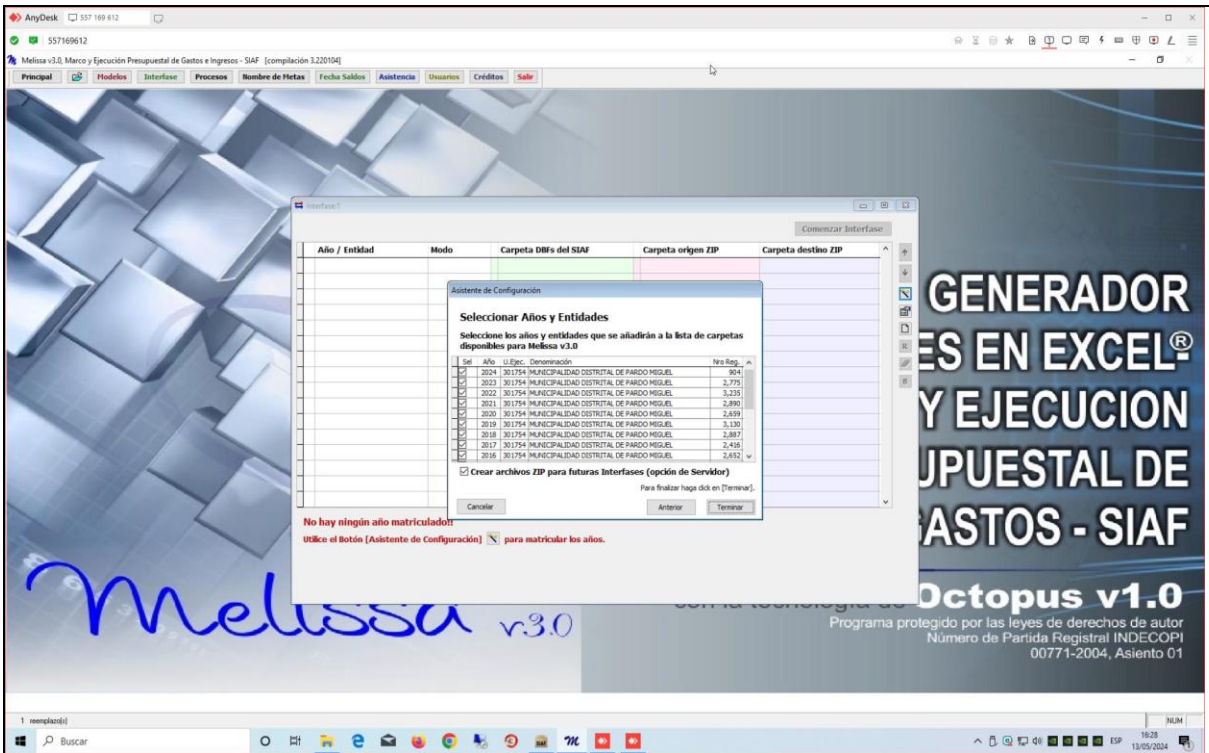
AnyDesk 557 169 612

557169612

Melissa v3.0, Marco y Ejecución Presupuestal de Gastos e Ingresos - SIAF [compilación 3.220104]

Principal | Modelos | Interfase | Procesos | Nombre de Metas | Fecha Saldos | Asistencia | Usuarios | Créditos | Salir

Interfase 1

Comenzar Interfase

| Año / Entidad | Modo | Carpeta DBFs del SIAF | Carpeta origen ZIP | Carpeta destino ZIP |
|---|---|---|---|---|

Asistente de Configuración

Seleccionar Años y Entidades

Seleccione los años y entidades que se añadirán a la lista de carpetas disponibles para Melissa v3.0

| Sel | Año | U.Ejec. | Denominación | Nro Reg. |
|---|---|---|---|---|
| ☑ | 2024 | 301754 | MUNICIPALIDAD DISTRITAL DE PARDO MIGUEL | 904 |
| ☑ | 2023 | 301754 | MUNICIPALIDAD DISTRITAL DE PARDO MIGUEL | 2,775 |
| ☑ | 2022 | 301754 | MUNICIPALIDAD DISTRITAL DE PARDO MIGUEL | 3,235 |
| ☑ | 2021 | 301754 | MUNICIPALIDAD DISTRITAL DE PARDO MIGUEL | 2,890 |
| ☑ | 2020 | 301754 | MUNICIPALIDAD DISTRITAL DE PARDO MIGUEL | 2,659 |
| ☑ | 2019 | 301754 | MUNICIPALIDAD DISTRITAL DE PARDO MIGUEL | 3,130 |
| ☑ | 2018 | 301754 | MUNICIPALIDAD DISTRITAL DE PARDO MIGUEL | 2,887 |
| ☑ | 2017 | 301754 | MUNICIPALIDAD DISTRITAL DE PARDO MIGUEL | 2,416 |
| ☑ | 2016 | 301754 | MUNICIPALIDAD DISTRITAL DE PARDO MIGUEL | 2,652 |

☑ Crear archivos ZIP para futuras Interfases (opción de Servidor)

Para finalizar haga click en [Terminar].

Cancelar | Anterior | Terminar

No hay ningún año matriculado!!

Utilice el Botón [Asistente de Configuración] para matricular los años.

GENERADOR
ES EN EXCEL®
Y EJECUCION
UPUESTAL DE
GASTOS - SIAF

Melissa v3.0

con la tecnología de Octopus v1.0
Programa protegido por las leyes de derechos de autor
Número de Partida Registral INDECOPI
00771-2004, Asiento 01

1 reemplazo(s)

NUM

Buscar

ESP 16:28 13/05/2024